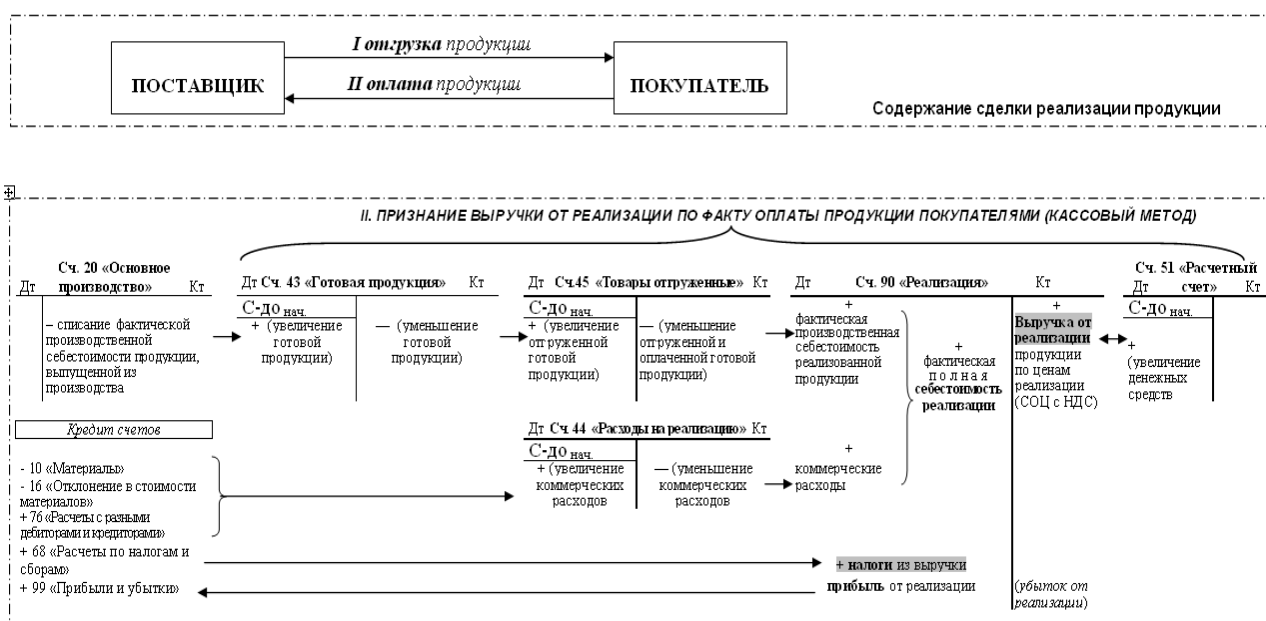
I отгрузка продукции

II оплата продукции

ПОСТАВЩИК

ПОКУПАТЕЛЬ

Содержание сделки реализации продукции

II. ПРИЗНАНИЕ ВЫРУЧКИ ОТ РЕАЛИЗАЦИИ ПО ФАКТУ ОПЛАТЫ ПРОДУКЦИИ ПОКУПАТЕЛЯМИ (КАССОВЫЙ МЕТОД)

Дт Сч. 20 «Основное производство» Кт

– списание фактической производственной себестоимости продукции, выпущенной из производства

Дт Сч. 43 «Готовая продукция» Кт

С-до нач.

+ (увеличение готовой продукции)

— (уменьшение готовой продукции)

Дт Сч.45 «Товары отгруженные» Кт

С-до нач.

+ (увеличение отгруженной готовой продукции)

— (уменьшение отгруженной и оплаченной готовой продукции)

Дт Сч. 90 «Реализация» Кт

+ фактическая производственная себестоимость реализованной продукции

+ фактическая полная себестоимость реализации

+ Выручка от реализации продукции по ценам реализации (СОЦ с НДС)

Дт Сч. 51 «Расчетный счет» Кт

С-до нач.

+ (увеличение денежных средств

Кредит счетов

- 10 «Материалы»
- 16 «Отклонение в стоимости материалов»
+ 76 «Расчеты с разными дебиторами и кредиторами»
+ 68 «Расчеты по налогам и сборам»
+ 99 «Прибыли и убытки»

Дт Сч. 44 «Расходы на реализацию» Кт

С-до нач.

+ (увеличение коммерческих расходов

— (уменьшение коммерческих расходов

+ коммерческие расходы

+ налоги из выручки

прибыль от реализации

(убыток от реализации)